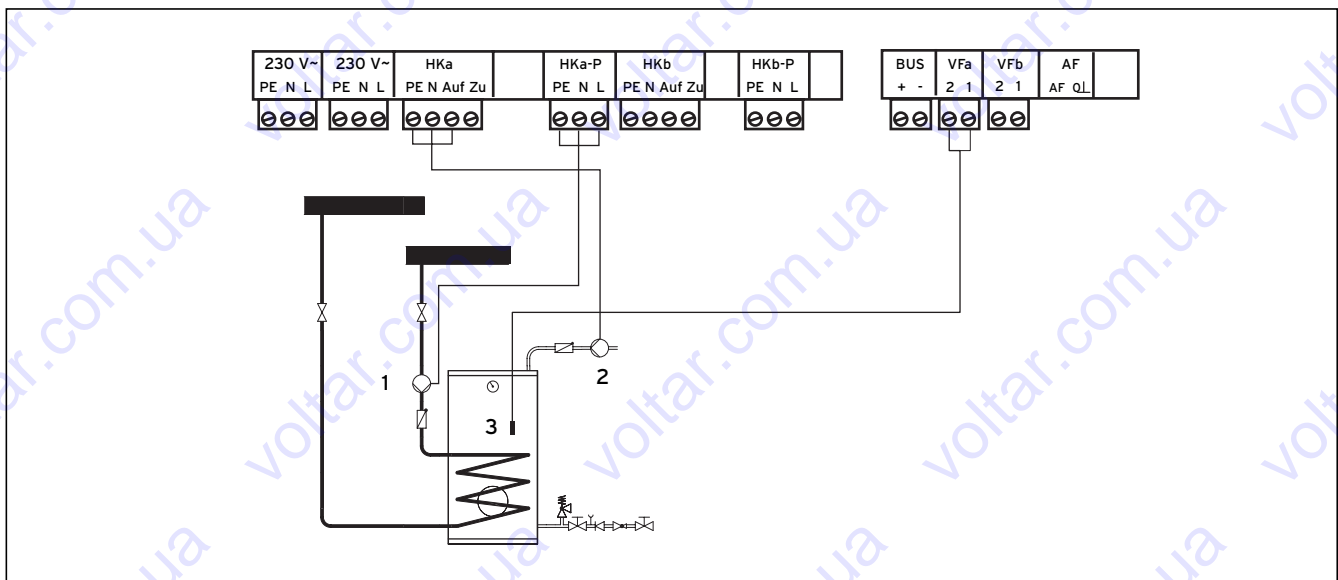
| 230 V~ | 230 V~ | HKa | | HKa-P | HKb | | HKb-P | |
|---|---|---|---|---|---|---|---|---|
| PE N L | PE N L | PE N Auf Zu | | PE N L | PE N Auf Zu | | PE N L | |

| BUS | VFa | VFb | AF | |
|---|---|---|---|---|
| + - | 2 1 | 2 1 | AF $\perp$ | |

1

2

3